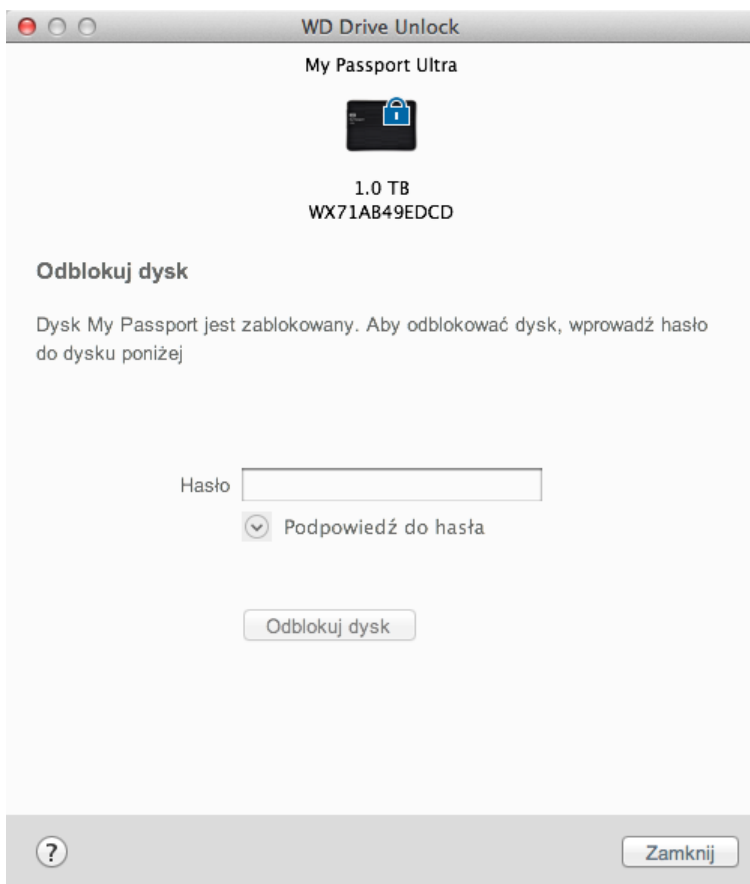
WD Drive Unlock

My Passport Ultra

1.0 TB
WX71AB49EDCD

Odblokuj dysk

Dysk My Passport jest zablokowany. Aby odblokować dysk, wprowadź hasło do dysku poniżej

Hasło

Podpowiedź do hasła

Odblokuj dysk

?

Zamknij